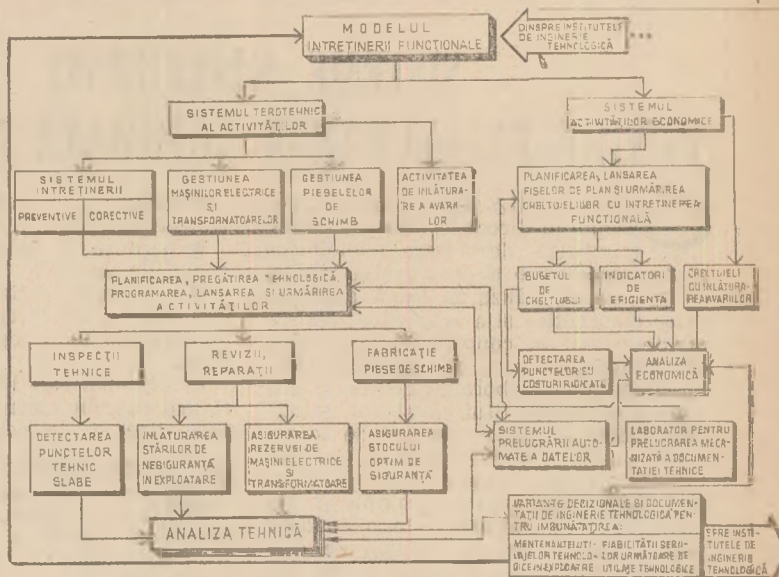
MODELUL INTRETINERII FUNCTIONALE

DINSPRE INSTITUTELE DE INGINERIE TEHNOLOGICĂ

SISTEMUL TEROTEHNIC AL ACTIVITĂTILOR

SISTEMUL ACTIVITĂTILOR ECONOMICE

SISTEMUL INTRETINERII

PREVENTIVE

CORECTIVE

GESTIUNEA MAȘINILOR ELECTRICE ȘI TRANSFORMATOARELOR

GESTIUNEA PIESELOR DE SCHIMB

ACTIVITATEA DE INLĂTURARE A AVARIILOR

PLANIFICAREA, LANSAREA FISELOR DE PLAN SI URMĂRIREA CHELTUIELILOR CU INTRETINEREA FUNCTIONALĂ

PLANIFICAREA, PREGĂTIREA TEHNOLOGICĂ PROGRAMAREA, LANSAREA SI URMĂRIREA ACTIVITĂTILOR

BUGETUL DE CHELTUIELI

INDICATORI DE EFICIENTA

CHELTUIELI CU INLĂTURAREA AVARIILOR

INSPECTII TEHNICE

REVIZII, REPARATII

FABRICATIE PIESE DE SCHIMB

DETECTAREA PUNCTELOR CU COSTURI RIDICATE

ANALIZA ECONOMICĂ

DETECTAREA PUNCTELOR TEHNIC SLABE

INLĂTURAREA STĂRILOR DE NESIGURANTĂ IN EXPLOATARE

ASIGURAREA REZERVEI DE MAȘINI ELECTRICE ȘI TRANSFORMATOARE

ASIGURAREA STOCULUI OPTIM DE SIGURANTĂ

SISTEMUL PRELUCRĂRII AUTOMATE A DATELOR

LABORATOR PENTRU PRELUCRAREA MECANIZATĂ A DOCUMENTATIEI TEHNICE

ANALIZA TEHNICĂ

VARIANTE DECIZIONALE SI DOCUMENTATII DE INGINERIE TEHNOLOGICĂ PENTRU IMBUNĂTĂTIREA:

MENTENANTEI UTILAJELOR TEHNOLOGICE IN EXPLOATARE

FIABILITĂTII SERIILOR URMĂTOARE DE UTILAJE TEHNOLOGICE

SPRE INSTITUTELE DE INGINERIE TEHNOLOGICĂ